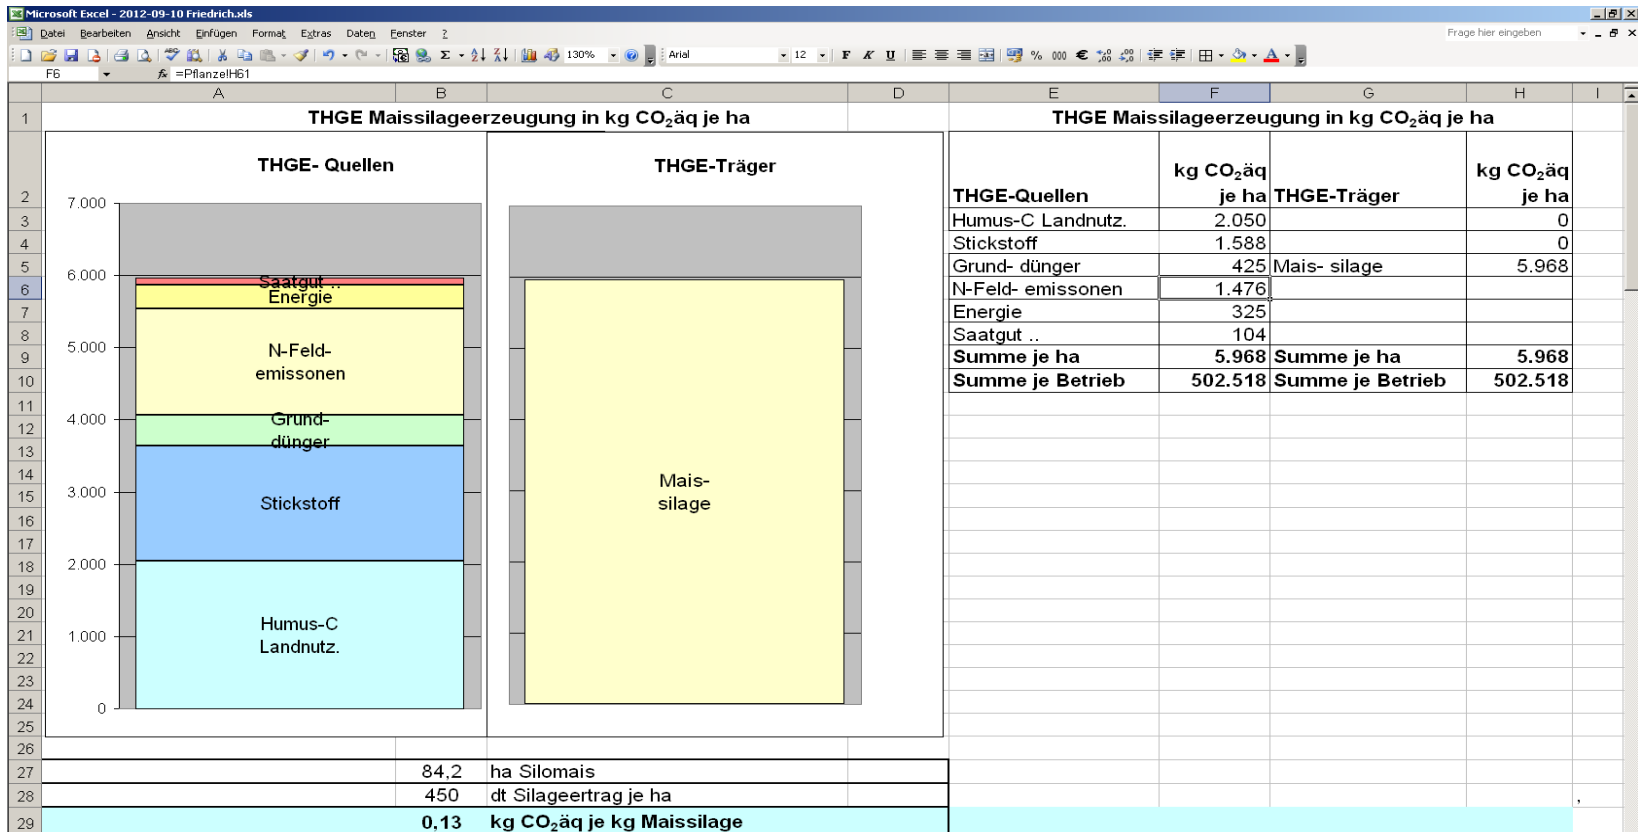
Microsoft Excel - 2012-09-10 Friedrich.xls

Datei Bearbeiten Ansicht Einfügen Format Extras Daten Fenster ?

Frage hier eingeben

130% Arial 12 F K U % 000 €

F6 $f_x$ =Pflanze!H61

A B C D E F G H I

1 THGE Maissilageerzeugung in kg $CO_2$äq je ha

THGE- Quellen

THGE-Träger

7.000
6.000
5.000
4.000
3.000
2.000
1.000
0

Saatgut ..
Energie
N-Feld- emissonen
Grund- dünger
Stickstoff
Humus-C Landnutz.

Mais- silage

THGE Maissilageerzeugung in kg $CO_2$äq je ha

| THGE-Quellen | kg $CO_2$äq je ha | THGE-Träger | kg $CO_2$äq je ha |
|---|---|---|---|
| Humus-C Landnutz. | 2.050 | | 0 |
| Stickstoff | 1.588 | | 0 |
| Grund- dünger | 425 | Mais- silage | 5.968 |
| N-Feld- emissonen | 1.476 | | |
| Energie | 325 | | |
| Saatgut .. | 104 | | |
| Summe je ha | 5.968 | Summe je ha | 5.968 |
| Summe je Betrieb | 502.518 | Summe je Betrieb | 502.518 |

27 84,2 ha Silomais
28 450 dt Silageertrag je ha
29 0,13 kg $CO_2$äq je kg Maissilage